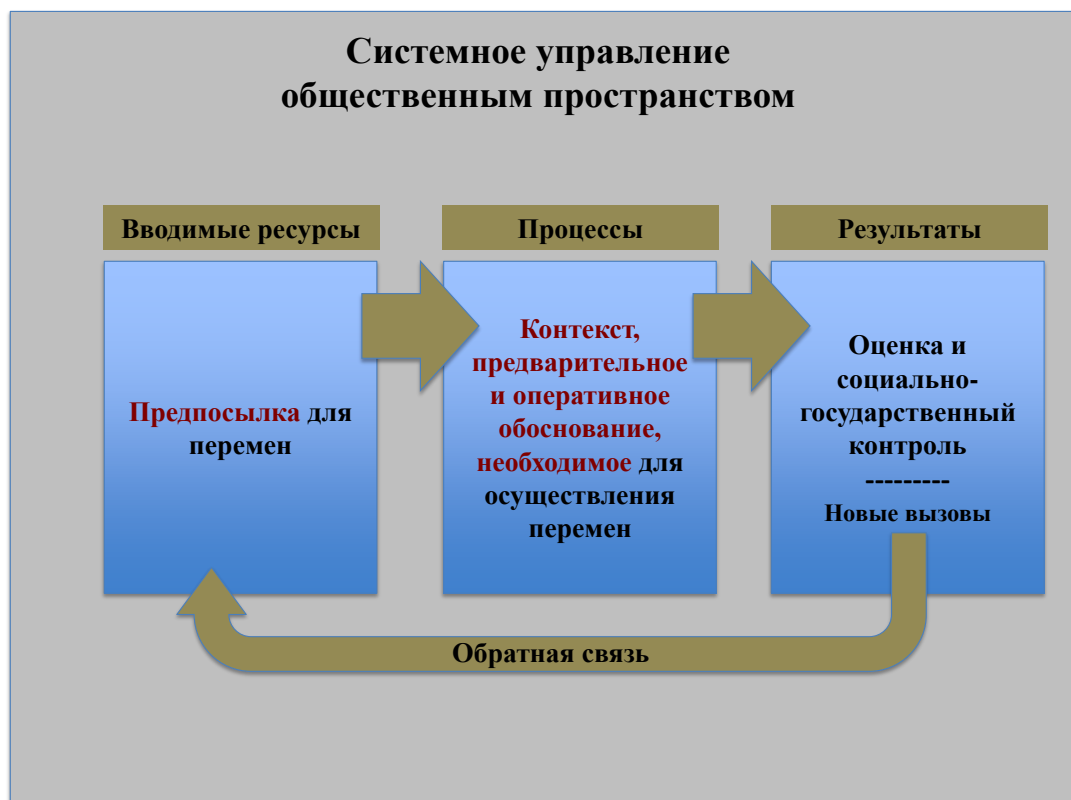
Системное управление общественным пространством

Вводимые ресурсы

Процессы

Результаты

Предпосылка для перемен

Контекст, предварительное и оперативное обоснование, необходимое для осуществления перемен

Оценка и социально-государственный контроль
---------
Новые вызовы

Обратная связь